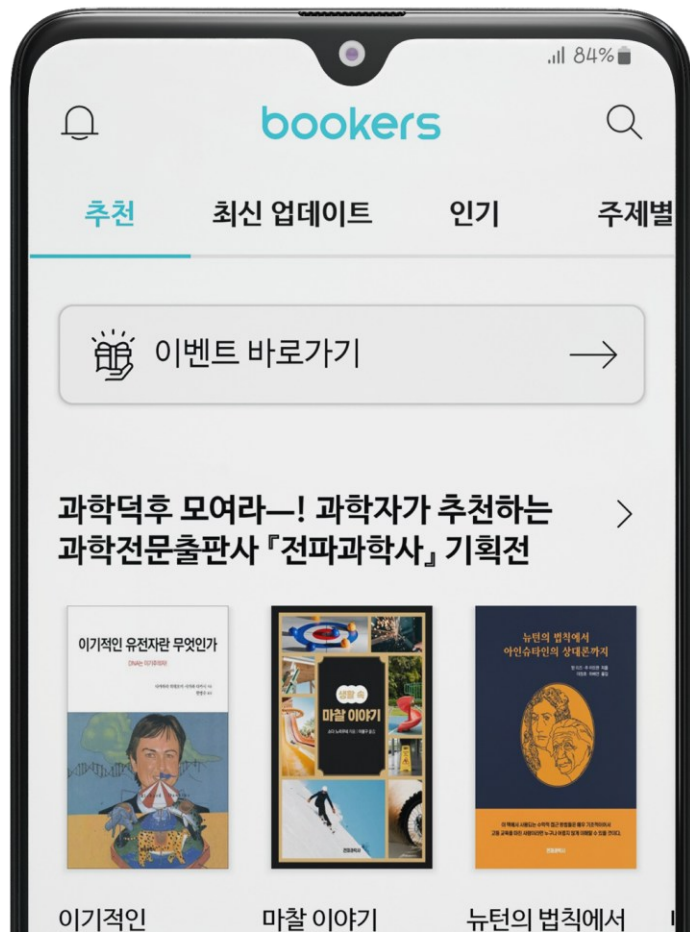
84%

bookers

추천 최신 업데이트 인기 주제별

이벤트 바로가기 →

과학덕후 모여라—! 과학자가 추천하는 과학전문출판사 『전파과학사』 기획전 >

이기적인 유전자란 무엇인가

DNA는 이기적이다

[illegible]

생활 속 마찰 이야기

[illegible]

뉴턴의 법칙에서 아인슈타인의 상대론까지

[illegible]

이기적인

마찰 이야기

뉴턴의 법칙에서